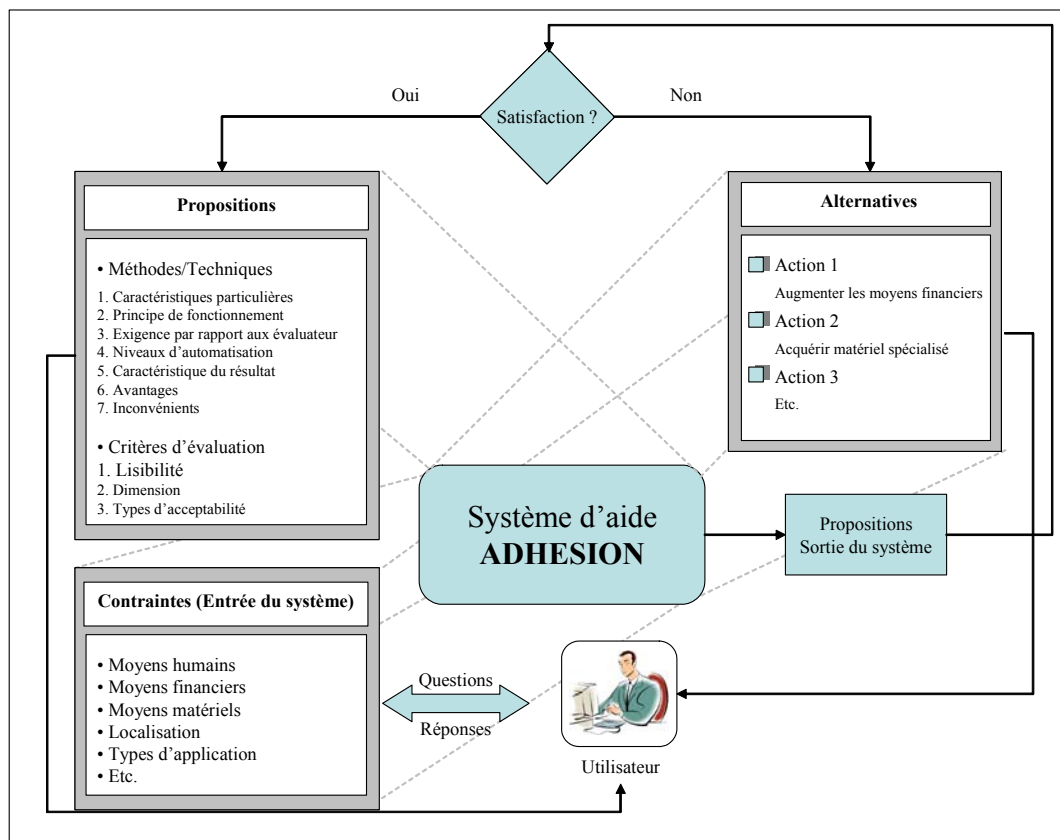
Satisfaction ?

Oui

Non

Propositions

• Méthodes/Techniques
1. Caractéristiques particulières
2. Principe de fonctionnement
3. Exigence par rapport aux évaluateur
4. Niveaux d'automatisation
5. Caractéristique du résultat
6. Avantages
7. Inconvénients

• Critères d'évaluation
1. Lisibilité
2. Dimension
3. Types d'acceptabilité

Alternatives

Action 1
Augmenter les moyens financiers
Action 2
Acquérir matériel spécialisé
Action 3
Etc.

Système d'aide
ADHESION

Propositions
Sortie du système

Contraintes (Entrée du système)

• Moyens humains
• Moyens financiers
• Moyens matériels
• Localisation
• Types d'application
• Etc.

Questions

Réponses

Utilisateur